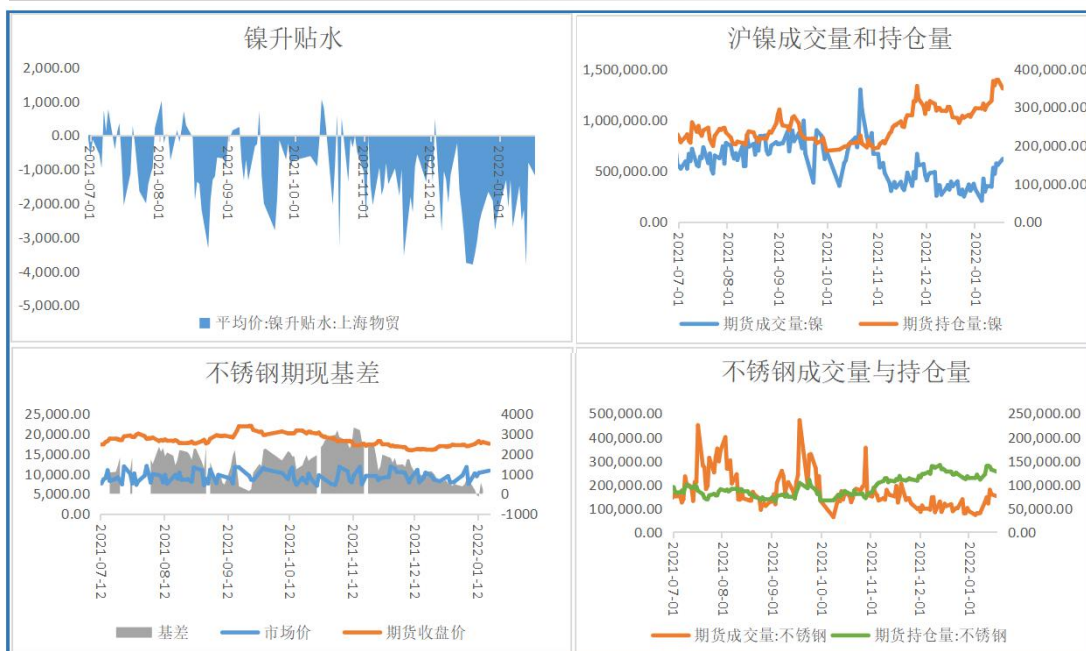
镍升贴水

2,000.00
1,000.00
0.00
-1,000.00
-2,000.00
-3,000.00
-4,000.00
-5,000.00

2021-07-01
2021-08-01
2021-09-01
2021-10-01
2021-11-01
2021-12-01
2022-01-01

平均价:镍升贴水:上海物贸

沪镍成交量和持仓量

1,500,000.00
1,000,000.00
500,000.00
0.00

400,000.00
300,000.00
200,000.00
100,000.00
0.00

2021-07-01
2021-08-01
2021-09-01
2021-10-01
2021-11-01
2021-12-01
2022-01-01

期货成交量:镍
期货持仓量:镍

不锈钢期现基差

25,000.00
20,000.00
15,000.00
10,000.00
5,000.00
0.00

4000
3000
2000
1000
0
-1000

2021-07-12
2021-08-12
2021-09-12
2021-10-12
2021-11-12
2021-12-12
2022-01-12

基差
市场价
期货收盘价

不锈钢成交量与持仓量

500,000.00
400,000.00
300,000.00
200,000.00
100,000.00
0.00

250,000.00
200,000.00
150,000.00
100,000.00
50,000.00
0.00

2021-07-01
2021-08-01
2021-09-01
2021-10-01
2021-11-01
2021-12-01
2022-01-01

期货成交量:不锈钢
期货持仓量:不锈钢